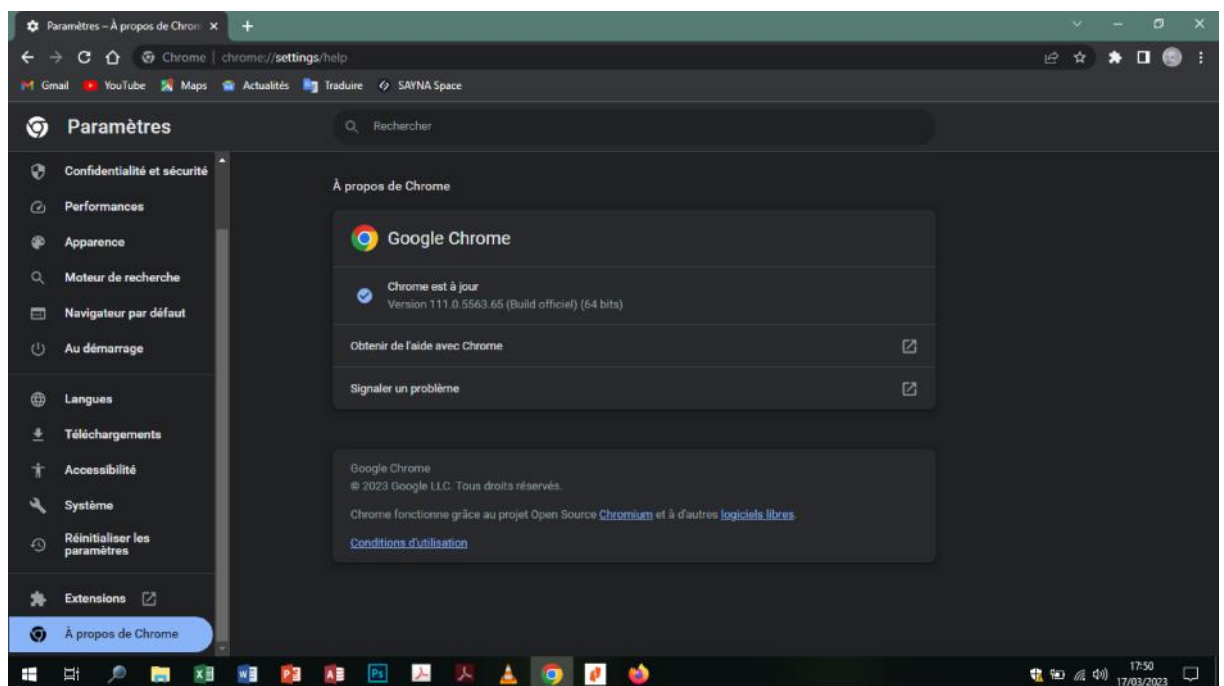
Paramètres – À propos de Chrom ×
+
Chrome | chrome://settings/help
Gmail YouTube Maps Actualités Traduire SAYNA Space

Paramètres
Rechercher

Confidentialité et sécurité
Performances
Apparence
Moteur de recherche
Navigateur par défaut
Au démarrage
Langues
Téléchargements
Accessibilité
Système
Réinitialiser les paramètres
Extensions
À propos de Chrome

À propos de Chrome

Google Chrome

Chrome est à jour
Version 111.0.5563.65 (Build officiel) (64 bits)

Obtenir de l'aide avec Chrome

Signaler un problème

Google Chrome
© 2023 Google LLC. Tous droits réservés.

Chrome fonctionne grâce au projet Open Source Chromium et à d'autres logiciels libres.

Conditions d'utilisation

17:50
17/03/2023